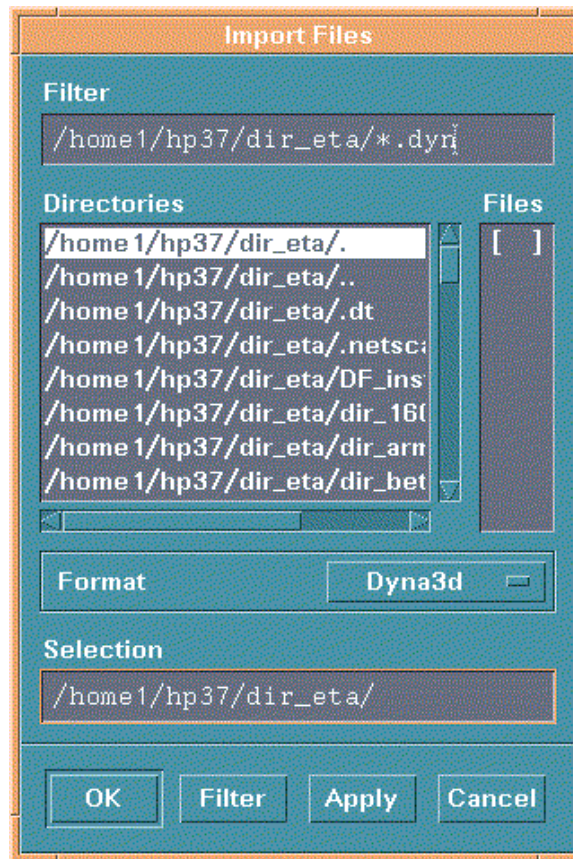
Import Files

Filter

/home1/hp37/dir_eta/*.dyn

Directories

/home1/hp37/dir_eta/.
/home1/hp37/dir_eta/..
/home1/hp37/dir_eta/.dt
/home1/hp37/dir_eta/.netsc
/home1/hp37/dir_eta/DF_ins
/home1/hp37/dir_eta/dir_16
/home1/hp37/dir_eta/dir_arm
/home1/hp37/dir_eta/dir_bet

Files

[ ]

Format

Dyna3d

Selection

/home1/hp37/dir_eta/

OK

Filter

Apply

Cancel